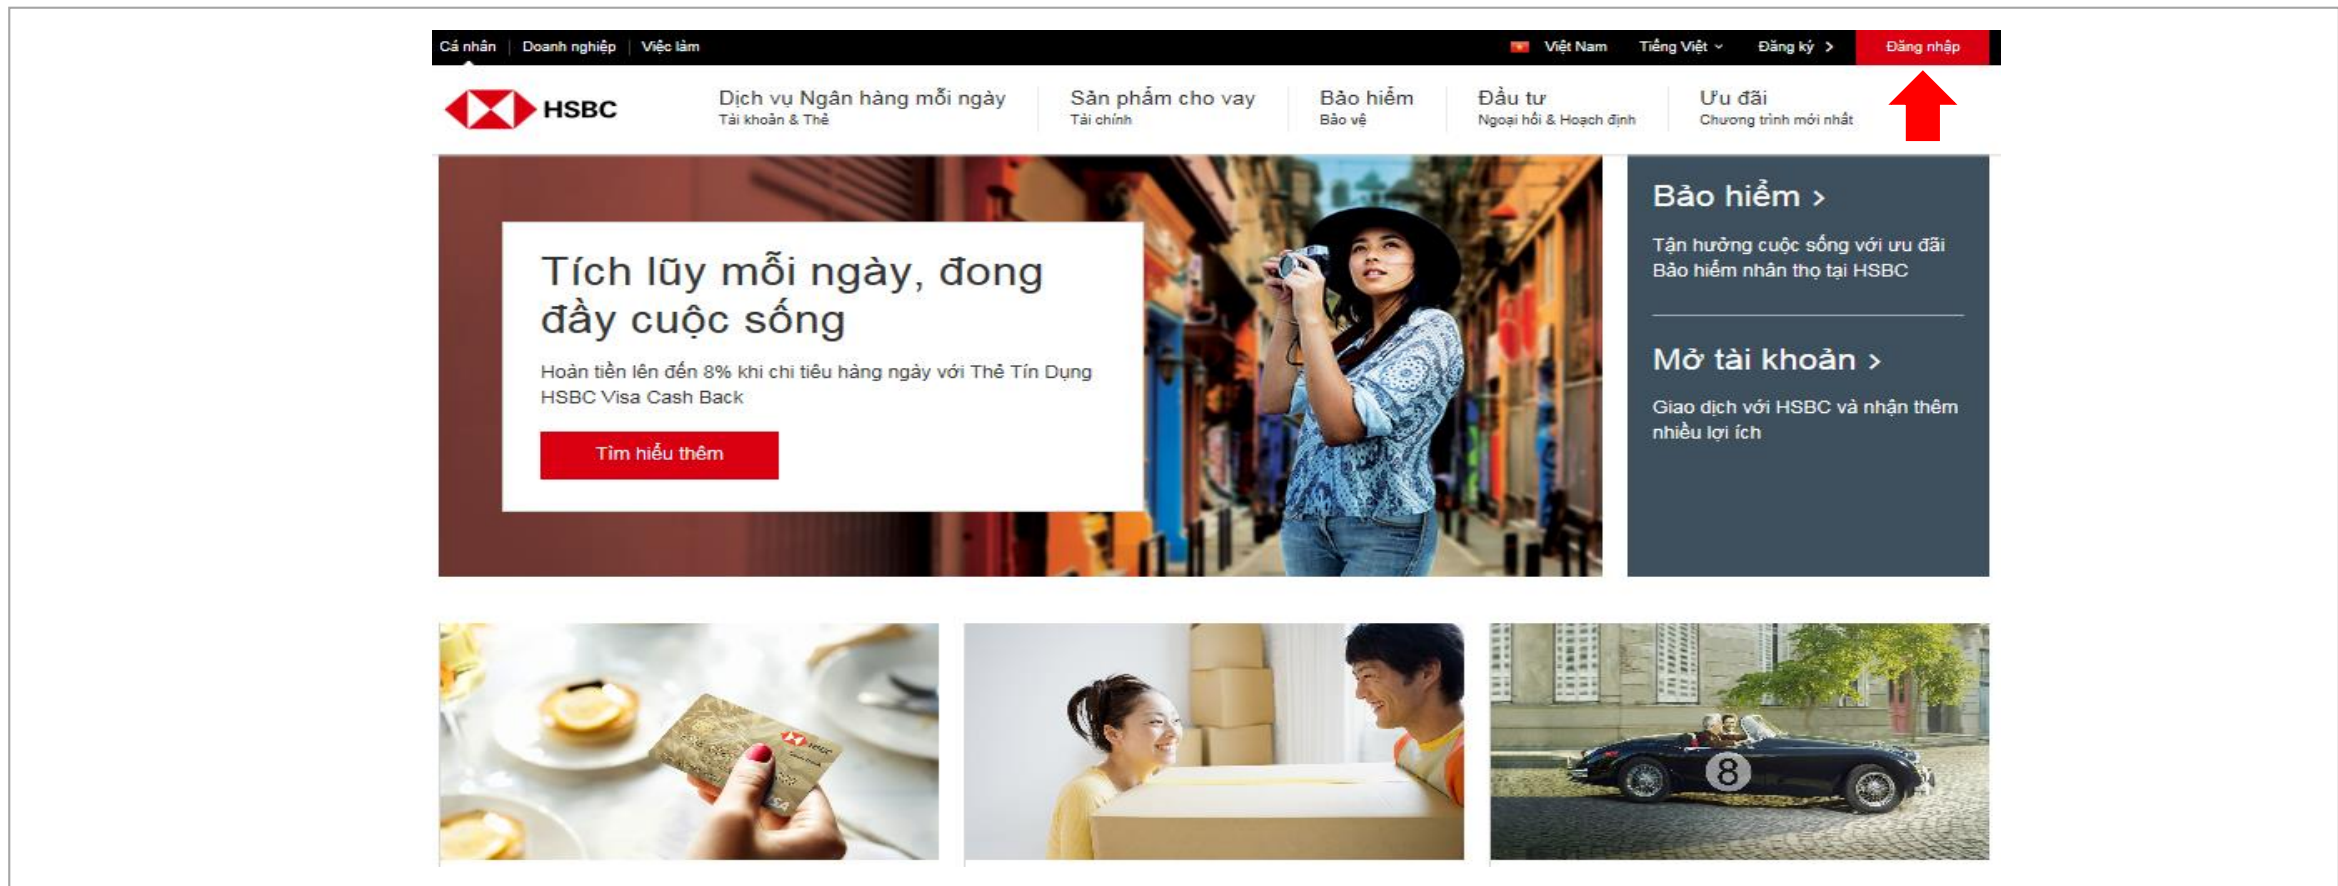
Cá nhân | Doanh nghiệp | Việc làm

Việt Nam Tiếng Việt Đăng ký Đăng nhập

HSBC

Dịch vụ Ngân hàng mỗi ngày
Tài khoản & Thẻ

Sản phẩm cho vay
Tài chính

Bảo hiểm
Bảo vệ

Đầu tư
Ngoại hối & Hoạch định

Ưu đãi
Chương trình mới nhất

Tích lũy mỗi ngày, đong đầy cuộc sống

Hoàn tiền lên đến 8% khi chi tiêu hàng ngày với Thẻ Tín Dụng HSBC Visa Cash Back

Tìm hiểu thêm

Bảo hiểm >

Tận hưởng cuộc sống với ưu đãi Bảo hiểm nhân thọ tại HSBC

Mở tài khoản >

Giao dịch với HSBC và nhận thêm nhiều lợi ích

HSBC

VISA

8